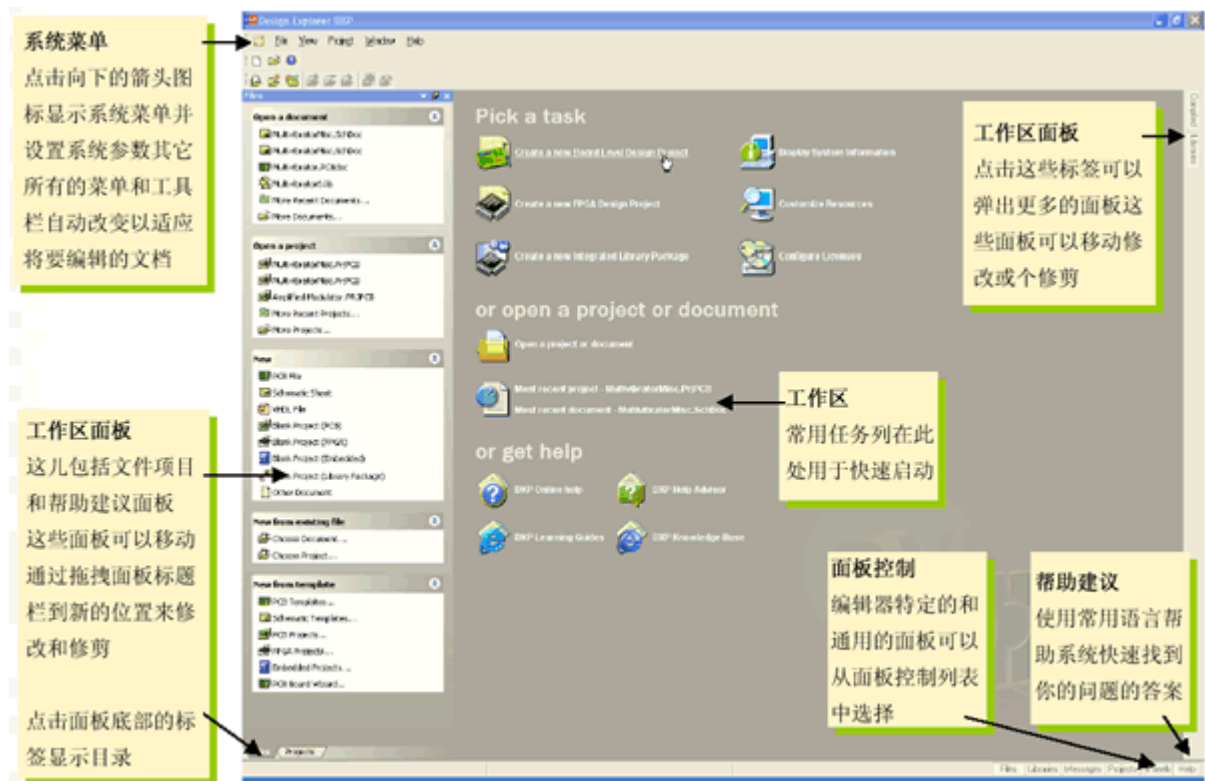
系统菜单
点击向下的箭头图标显示系统菜单并设置系统参数其它所有的菜单和工具栏自动改变以适应将要编辑的文档

Design Explorer DXP
File View Project Window Help

Files
Open a document
Multivibrator.SchDoc
Multivibrator.SchDoc
Multivibrator.PcbDoc
Multivibrator.Lib
More Recent Documents...
More Documents...

Open a project
Multivibrator.PrjPCB
Multivibrator.PrjPCB
Amplified Modulator.PrjPCB
More Recent Projects...
More Projects...

New
PCB File
Schematic Sheet
VHDL File
Blank Project (PCB)
Blank Project (FPGA)
Blank Project (Embedded)
Blank Project (Library Package)
Other Document

New from existing file
Choose Document...
Choose Project...

New from template
PCB Templates...
Schematic Templates...
PCB Projects...
FPGA Projects...
Embedded Projects...
PCB Board Wizard...

Projects

Pick a task
Create a new Board Level Design Project
Display System Information
Create a new FPGA Design Project
Customize Resources
Create a new Integrated Library Package
Configure Licenses

or open a project or document
Open a project or document
Most recent project - MultivibratorMisc.PrjPCB
Most recent document - MultivibratorMisc.SchDoc

or get help
DXP Online help
DXP Help Advisor
DXP Learning Guides
DXP Knowledge Base

工作区面板
点击这些标签可以弹出更多的面板这些面板可以移动修改或个修剪

Compiled Libraries

工作区面板
这儿包括文件项目和帮助建议面板这些面板可以移动通过拖拽面板标题栏到新的位置来修改和修剪

点击面板底部的标签显示目录

工作区
常用任务列在此处用于快速启动

面板控制
编辑器特定的和通用的面板可以从面板控制列表中选择

帮助建议
使用常用语言帮助系统快速找到你的问题的答案

Files Libraries Messages Projects Help